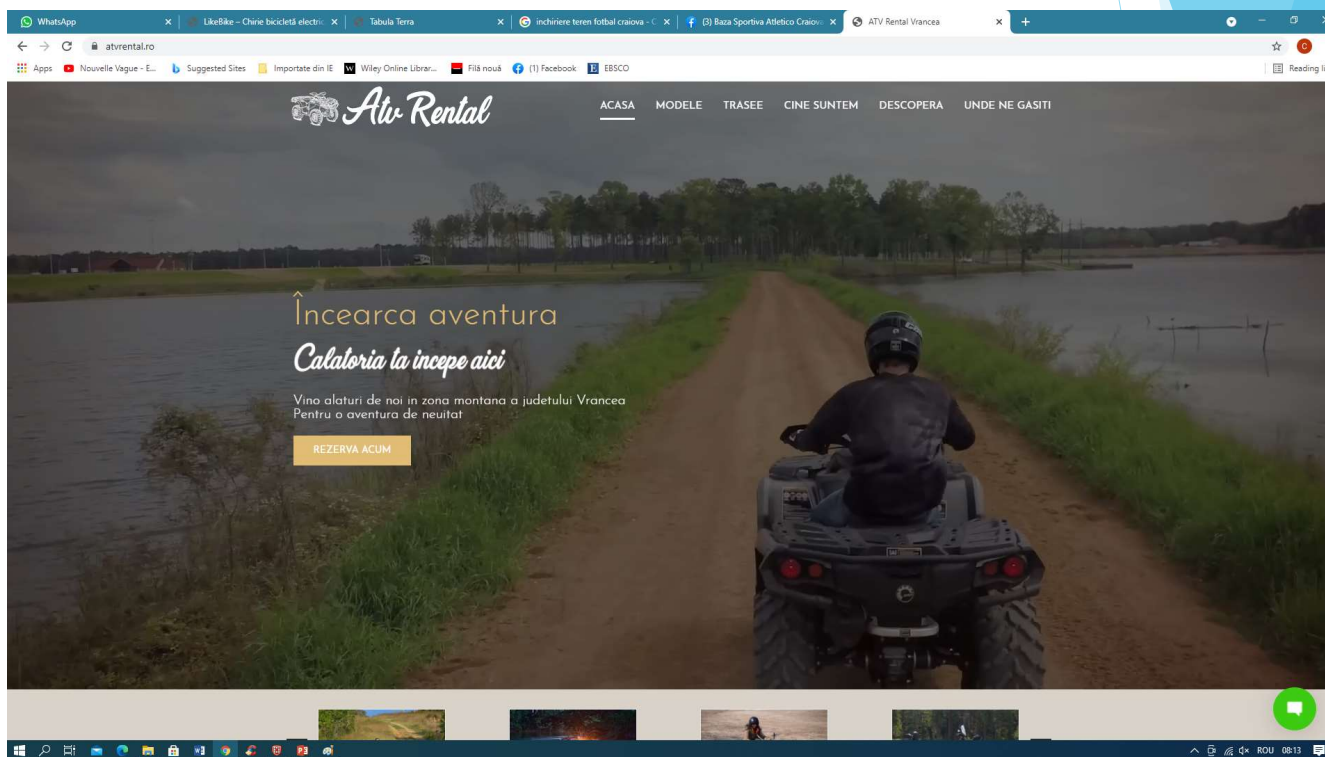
WhatsApp
LikeBike – Chirie bicicletă electric
Tabula Terra
inchiriere teren fotbal craiova - C
(3) Baza Sportiva Atletico Craiova
ATV Rental Vrancea

atvrental.ro

Apps
Nouvelle Vague - E...
Suggested Sites
Importate din IE
Wiley Online Librar...
Filă nouă
(1) Facebook
EBSCO
Reading li

Atv Rental

ACASA
MODELE
TRASEE
CINE SUNTEM
DESCOPERA
UNDE NE GASITI

Încearca aventura

Calatoria ta incepe aici

Vino alaturi de noi in zona montana a judetului Vrancea
Pentru o aventura de neuitat

REZERVA ACUM

ROU 08:13